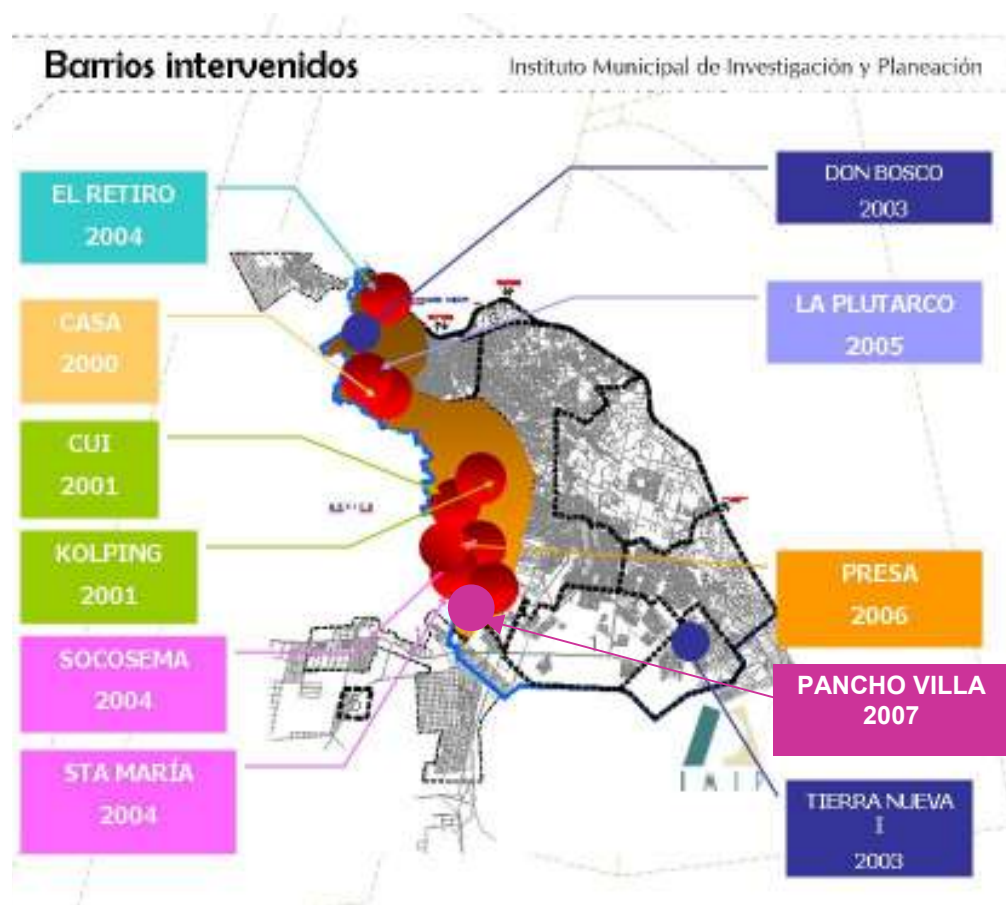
Barrios intervenidos

Instituto Municipal de Investigación y Planeación

EL RETIRO 2004

DON BOSCO 2003

CASA 2000

LA PLUTARCO 2005

CUI 2001

KOLPING 2001

PRESA 2006

SOCOSEMA 2004

PANCHO VILLA 2007

STA MARÍA 2004

TIERRA NUEVA I 2003

IMIP